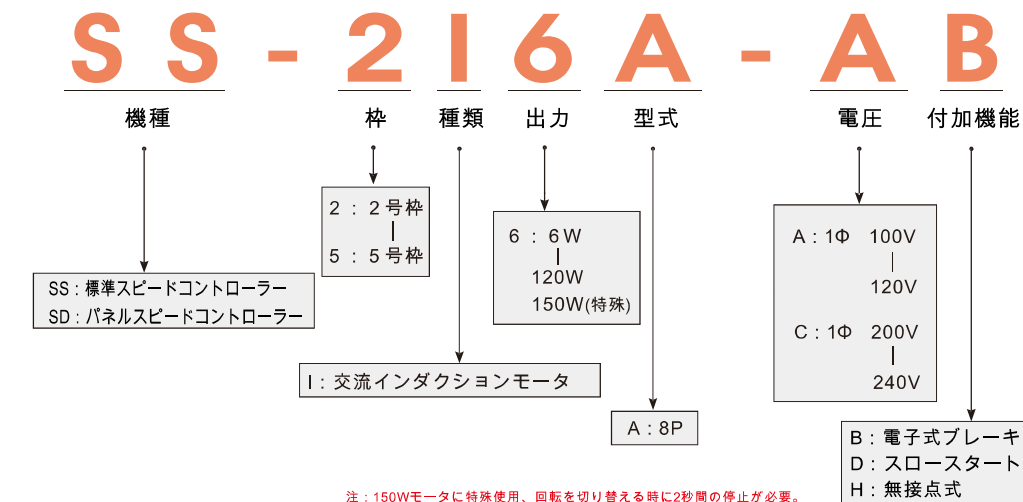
SS-2I6A-AB

機種

枠

種類

出力

型式

電圧

付加機能

2：2号枠
|
5：5号枠

6：6W
|
120W
150W(特殊)

A：1Φ　100V
|
120V

C：1Φ　200V
|
240V

SS：標準スピードコントローラー
SD：パネルスピードコントローラー

I：交流インダクションモータ

A：8P

B：電子式ブレーキ
D：スロースタート
H：無接点式

注：150Wモータに特殊使用、回転を切り替える時に2秒間の停止が必要。